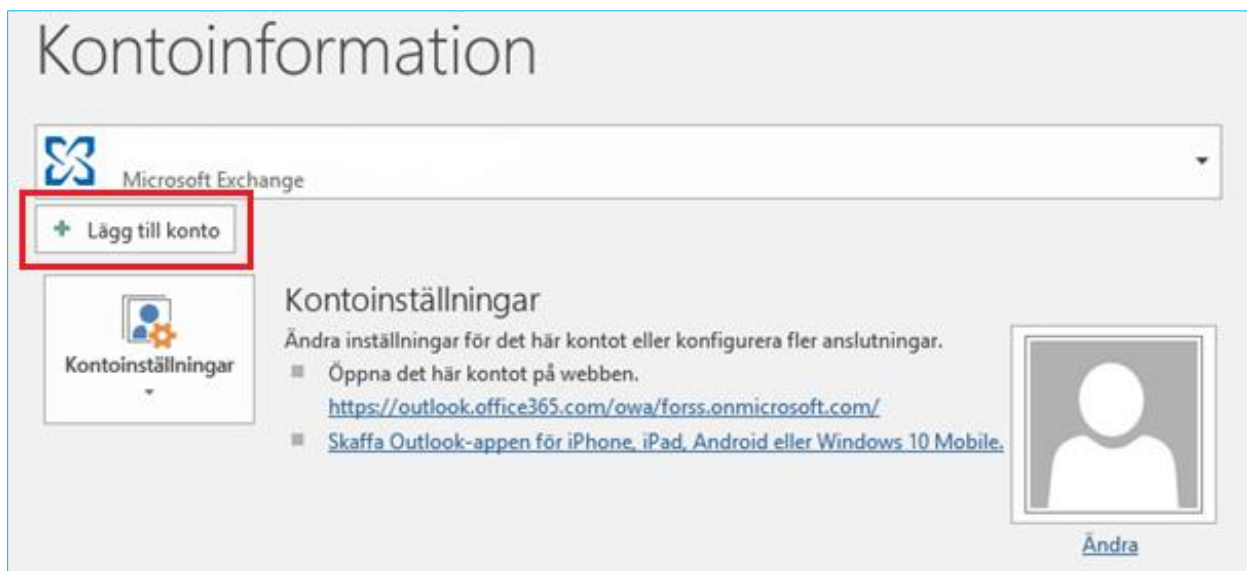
Kontoinformation

Microsoft Exchange

Lägg till konto

Kontoinställningar

Kontoinställningar

Ändra inställningar för det här kontot eller konfigurera fler anslutningar.

Öppna det här kontot på webben.
https://outlook.office365.com/owa/forss.onmicrosoft.com/

Skaffa Outlook-appen för iPhone, iPad, Android eller Windows 10 Mobile.

Ändra